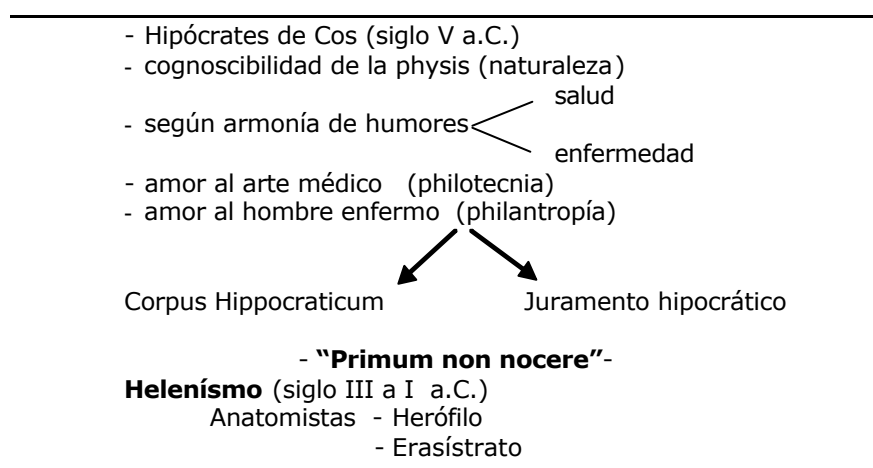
- Hipócrates de Cos (siglo V a.C.)
- cognoscibilidad de la physis (naturaleza)
- según armonía de humores salud enfermedad
- amor al arte médico (philotecnia)
- amor al hombre enfermo (philantropía)

Corpus Hippocraticum Juramento hipocrático

- **"Primum non nocere"**-

**Helenísmo** (siglo III a I a.C.)
Anatomistas - Herófilo
- Erasístrato